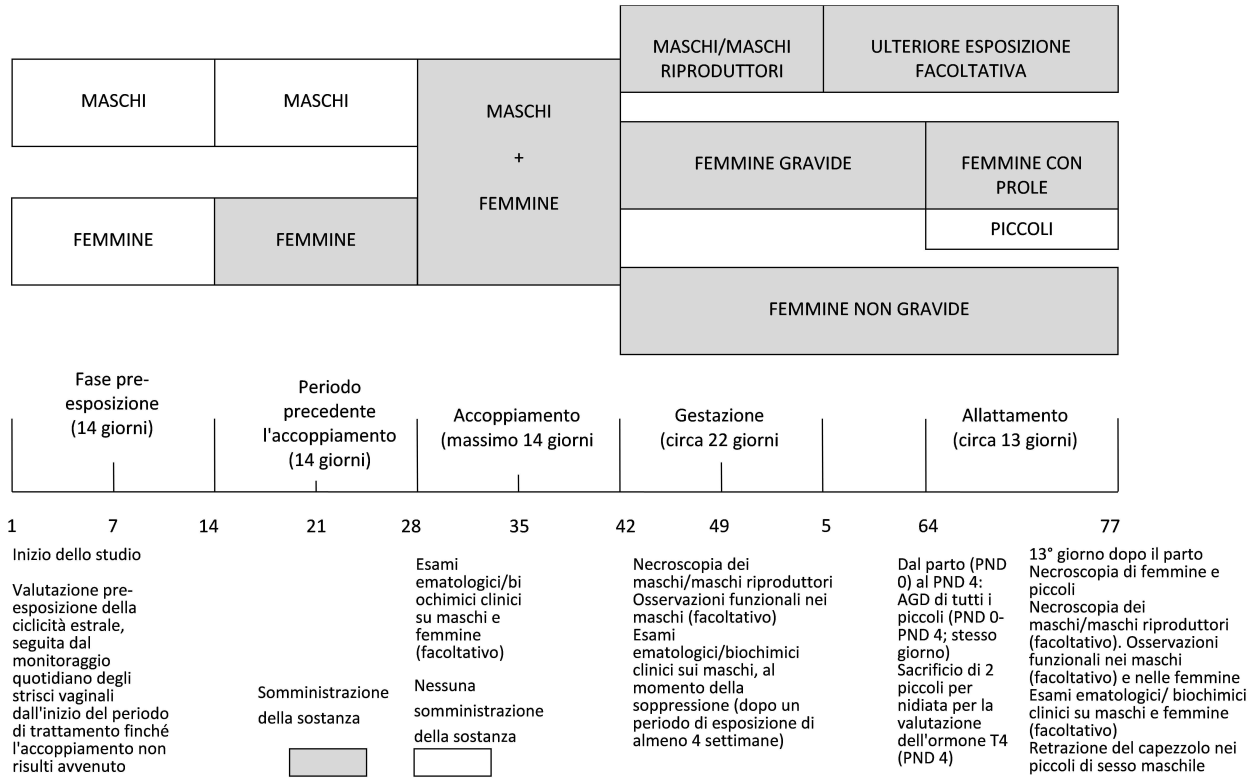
MASCHI

MASCHI

FEMMINE

FEMMINE

MASCHI
+
FEMMINE

MASCHI/MASCHI RIPRODUTTORI

ULTERIORE ESPOSIZIONE FACOLTATIVA

FEMMINE GRAVIDE

FEMMINE CON PROLE

PICCOLI

FEMMINE NON GRAVIDE

Fase pre-esposizione (14 giorni)

Periodo precedente l'accoppiamento (14 giorni)

Accoppiamento (massimo 14 giorni

Gestazione (circa 22 giorni

Allattamento (circa 13 giorni)

1 7 14 21 28 35 42 49 5 64 77

Inizio dello studio

Valutazione pre-esposizione della ciclicità estrale, seguita dal monitoraggio quotidiano degli strisci vaginali dall'inizio del periodo di trattamento finché l'accoppiamento non risulti avvenuto

Somministrazione della sostanza

Esami ematologici/biochimici clinici su maschi e femmine (facoltativo)

Nessuna somministrazione della sostanza

Necroscopia dei maschi/maschi riproduttori
Osservazioni funzionali nei maschi (facoltativo)
Esami ematologici/biochimici clinici sui maschi, al momento della soppressione (dopo un periodo di esposizione di almeno 4 settimane)

Dal parto (PND 0) al PND 4: AGD di tutti i piccoli (PND 0-PND 4; stesso giorno)
Sacrificio di 2 piccoli per nidiata per la valutazione dell'ormone T4 (PND 4)

13° giorno dopo il parto
Necroscopia di femmine e piccoli
Necroscopia dei maschi/maschi riproduttori (facoltativo). Osservazioni funzionali nei maschi (facoltativo) e nelle femmine
Esami ematologici/ biochimici clinici su maschi e femmine (facoltativo)
Retrazione del capezzolo nei piccoli di sesso maschile